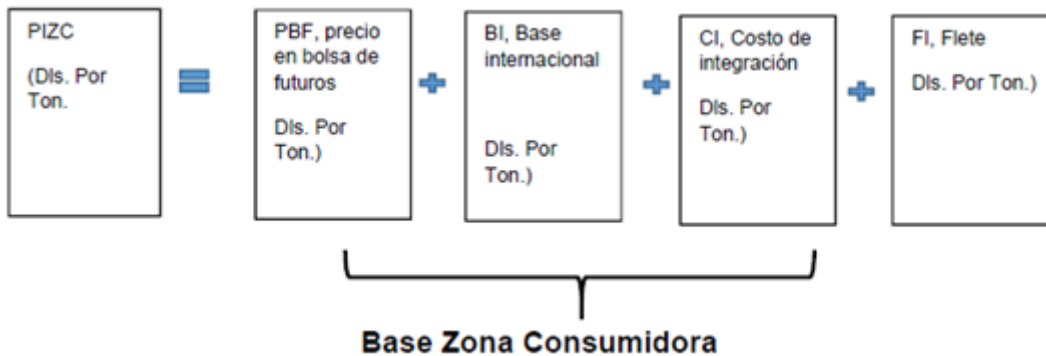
PIZC

(Dls. Por Ton.

=

PBF, precio en bolsa de futuros

Dls. Por Ton.)

+

BI, Base internacional

Dls. Por Ton.)

+

CI, Costo de integración

Dls. Por Ton.)

+

FI, Flete

Dls. Por Ton.)

Base Zona Consumidora